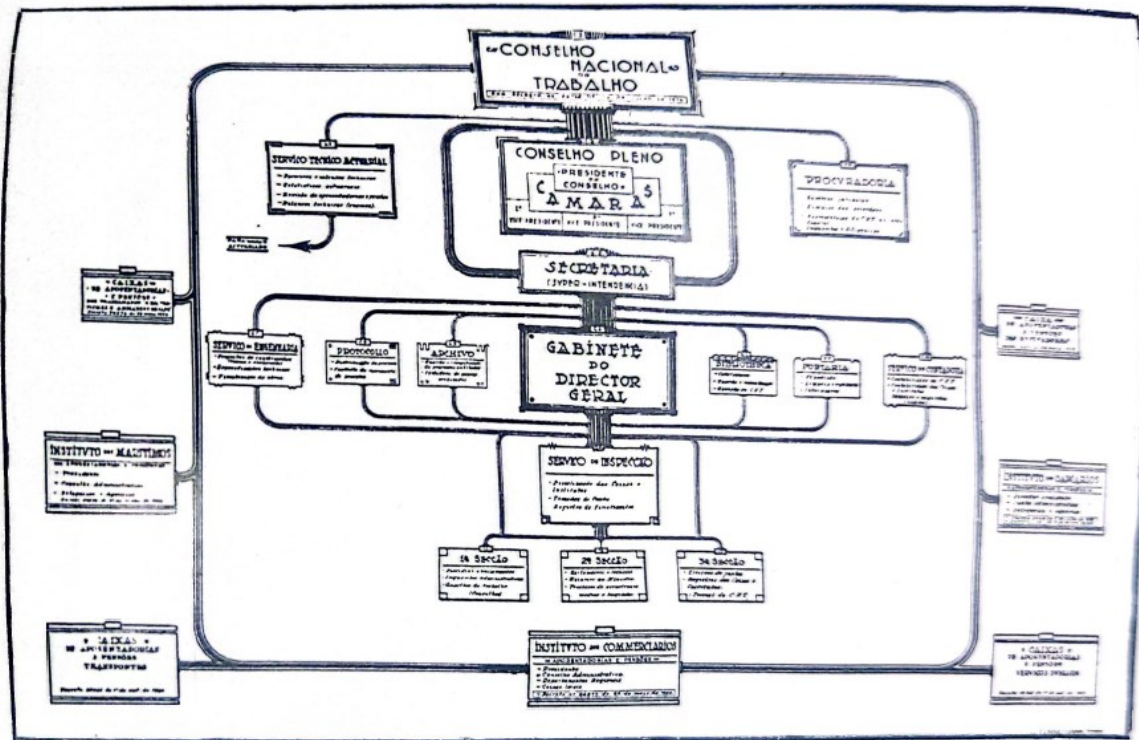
CONSELHO NACIONAL DO TRABALHO
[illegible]

CONSELHO PLENO
PRESIDENTE DO CONSELHO
CAMARAS
VICE PRESIDENTE VICE PRESIDENTE VICE PRESIDENTE

SERVIÇO TECHNICO ACTUARIAL
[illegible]

PROCURADORIA
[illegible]

SECRETARIA
(SUPER-INTENDENCIA)

CAIXAS DE APOSENTADORIAS E PENSÕES
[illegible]

SERVIÇO DE ENGENHARIA
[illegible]

PROTOCOLLO
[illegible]

ARCHIVO
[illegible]

GABINETE DO DIRECTOR GERAL

BIBLIOTHECA
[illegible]

PORTARIA
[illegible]

SERVIÇO DE CONTABILIDADE
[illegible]

CAIXAS DE APOSENTADORIAS E PENSÕES
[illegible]

INSTITUTO DOS MARITIMOS
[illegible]

SERVIÇO DE INSPECÇÃO
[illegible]

INSTITUTO DOS BANCARIOS
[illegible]

1ª Secção
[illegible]

2ª Secção
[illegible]

3ª Secção
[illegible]

CAIXAS DE APOSENTADORIAS E PENSÕES TRANSPORTES
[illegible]

INSTITUTO DOS COMMERCIARIOS
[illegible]

CAIXAS DE APOSENTADORIAS E PENSÕES SERVIÇOS PUBLICOS
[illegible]